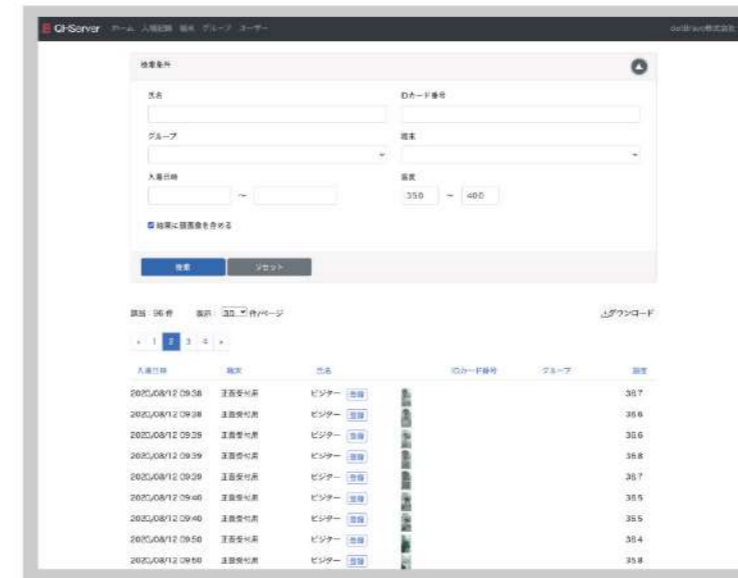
QHServer ホーム 入場記録 端末 グループ ユーザー

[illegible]株式会社

検索条件

氏名

IDカード番号

グループ

端末

入場日時

~

温度

350 ~ 400

結果に顔画像を含める

検索

リセット

該当：96 件 表示：30 件/ページ

ダウンロード

« 1 2 3 4 »

| 入場日時 | 端末 | 氏名 | | IDカード番号 | グループ | 温度 |
|---|---|---|---|---|---|---|
| 2020/08/12 09:38 | 正面受付床 | ビジター 登録 | | | | 36.7 |
| 2020/08/12 09:38 | 正面受付床 | ビジター 登録 | | | | 36.6 |
| 2020/08/12 09:39 | 正面受付床 | ビジター 登録 | | | | 36.6 |
| 2020/08/12 09:39 | 正面受付床 | ビジター 登録 | | | | 36.8 |
| 2020/08/12 09:39 | 正面受付床 | ビジター 登録 | | | | 36.7 |
| 2020/08/12 09:40 | 正面受付床 | ビジター 登録 | | | | 36.5 |
| 2020/08/12 09:40 | 正面受付床 | ビジター 登録 | | | | 36.5 |
| 2020/08/12 09:50 | 正面受付床 | ビジター 登録 | | | | 36.4 |
| 2020/08/12 09:50 | 正面受付床 | ビジター 登録 | | | | 35.8 |